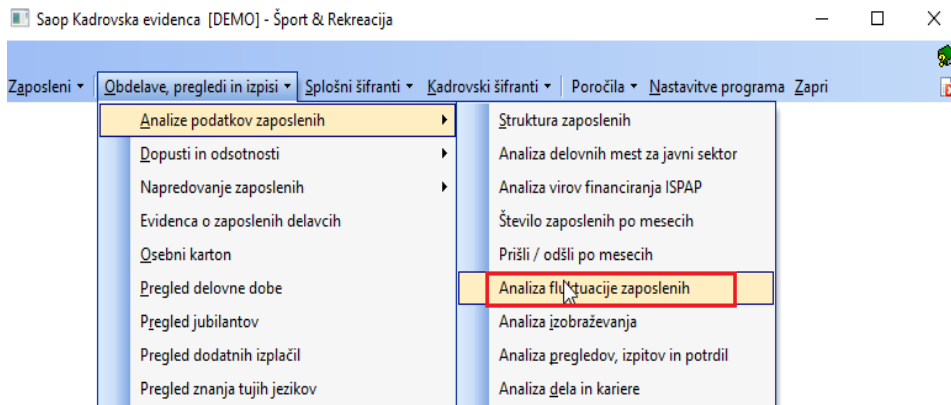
Saop Kadrovska evidenca [DEMO] - Šport & Rekreacija

Zaposleni ▾ Obdelave, pregledi in izpisi ▾ Splošni šifranti ▾ Kadrovski šifranti ▾ Poročila ▾ Nastavitve programa Zapri

Analize podatkov zaposlenih
Dopusti in odsotnosti
Napredovanje zaposlenih
Evidenca o zaposlenih delavcih
Osebni karton
Pregled delovne dobe
Pregled jubilantov
Pregled dodatnih izplačil
Pregled znanja tujih jezikov

Struktura zaposlenih
Analiza delovnih mest za javni sektor
Analiza virov financiranja ISPAP
Število zaposlenih po mesecih
Prišli / odšli po mesecih
Analiza fluktuacije zaposlenih
Analiza izobraževanja
Analiza pregledov, izpitov in potrdil
Analiza dela in kariere